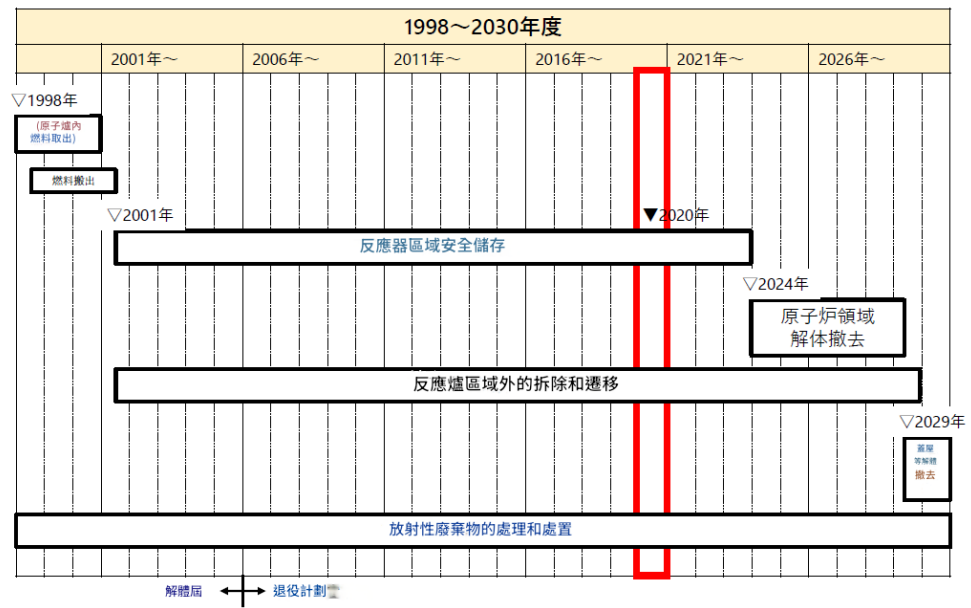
1998～2030年度

2001年～ 2006年～ 2011年～ 2016年～ 2021年～ 2026年～

▽1998年
（原子爐內燃料取出）

燃料搬出

▽2001年

▼2020年

反應器區域安全儲存

▽2024年

原子炉領域解体撤去

反應爐區域外的拆除和遷移

▽2029年

蓋屋等解體撤去

放射性廢棄物的處理和處置

解體屆 退役計劃